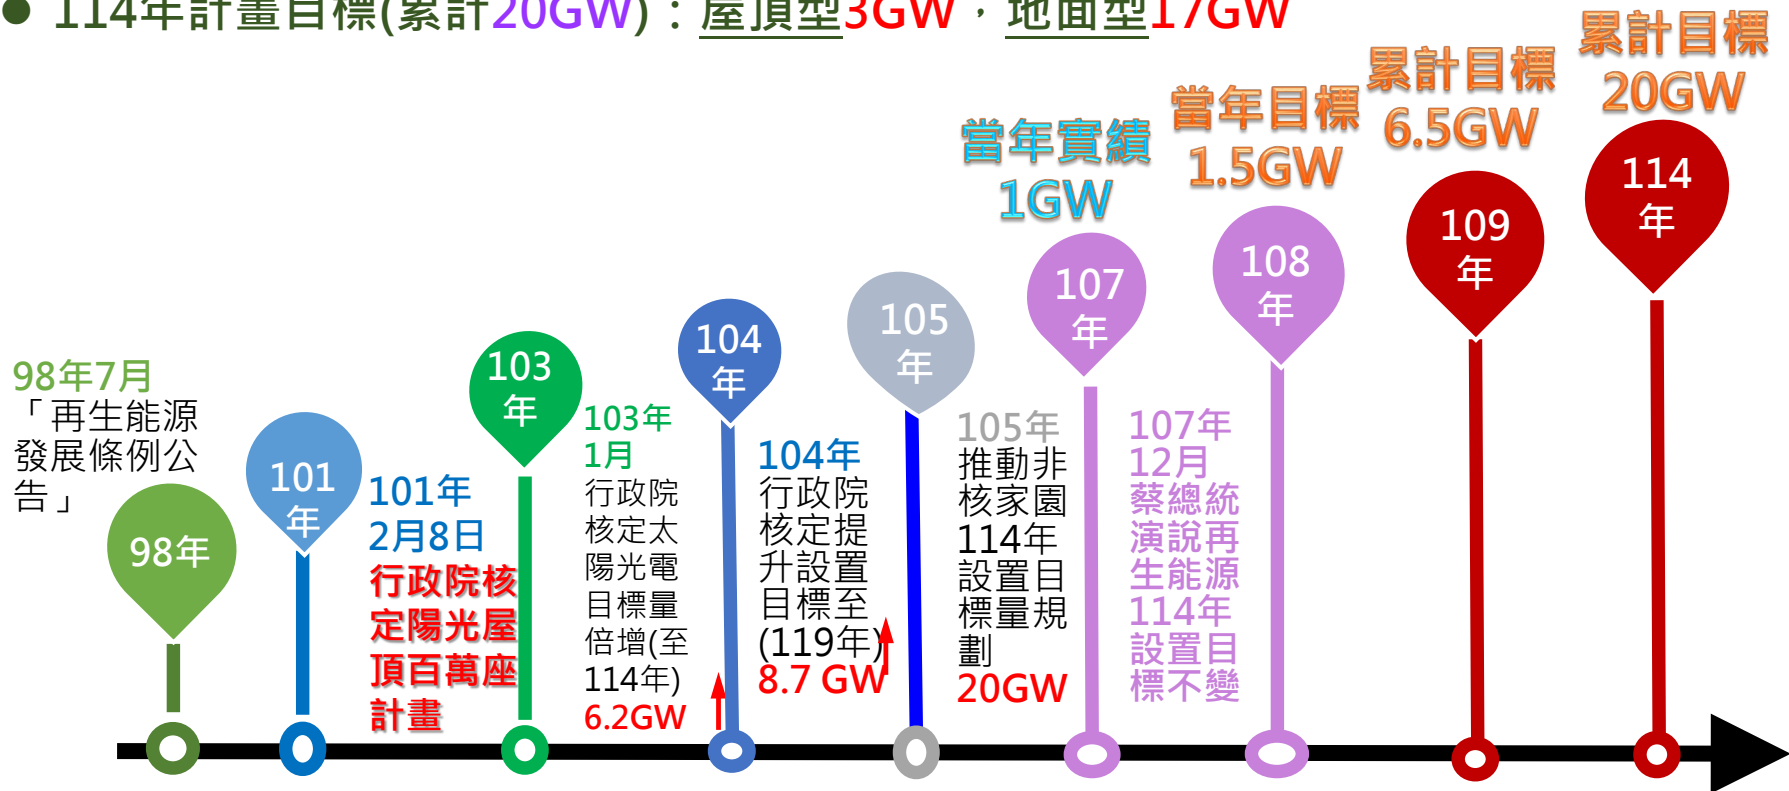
● 114年計畫目標(累計20GW)：屋頂型3GW，地面型17GW

累計目標 20GW

累計目標 6.5GW

當年目標 1.5GW

當年實績 1GW

114年

109年

108年

107年

105年

104年

103年

101年

98年

98年7月「再生能源發展條例公告」

101年2月8日 行政院核定陽光屋頂百萬座計畫

103年1月 行政院核定太陽光電目標量倍增(至114年) 6.2GW

104年 行政院核定提升設置目標至(119年) 8.7 GW

105年 推動非核家園 114年設置目標量規劃 20GW

107年12月 蔡總統演說再生能源114年設置目標不變